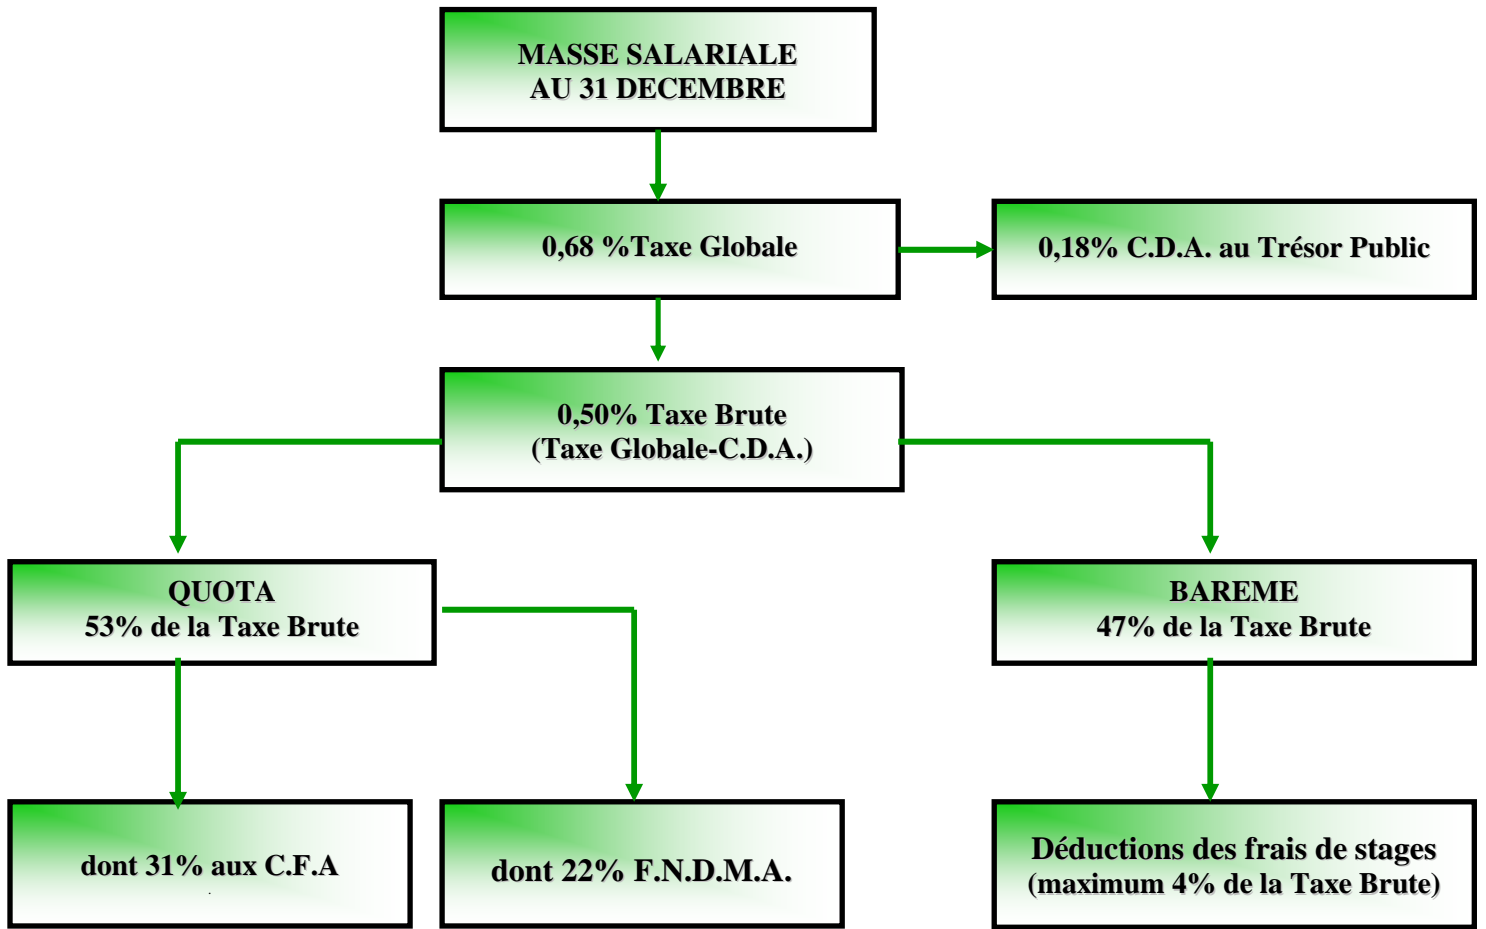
MASSE SALARIALE
AU 31 DECEMBRE

0,68 %Taxe Globale

0,18% C.D.A. au Trésor Public

0,50% Taxe Brute
(Taxe Globale-C.D.A.)

QUOTA
53% de la Taxe Brute

BAREME
47% de la Taxe Brute

dont 31% aux C.F.A

dont 22% F.N.D.M.A.

Déductions des frais de stages
(maximum 4% de la Taxe Brute)